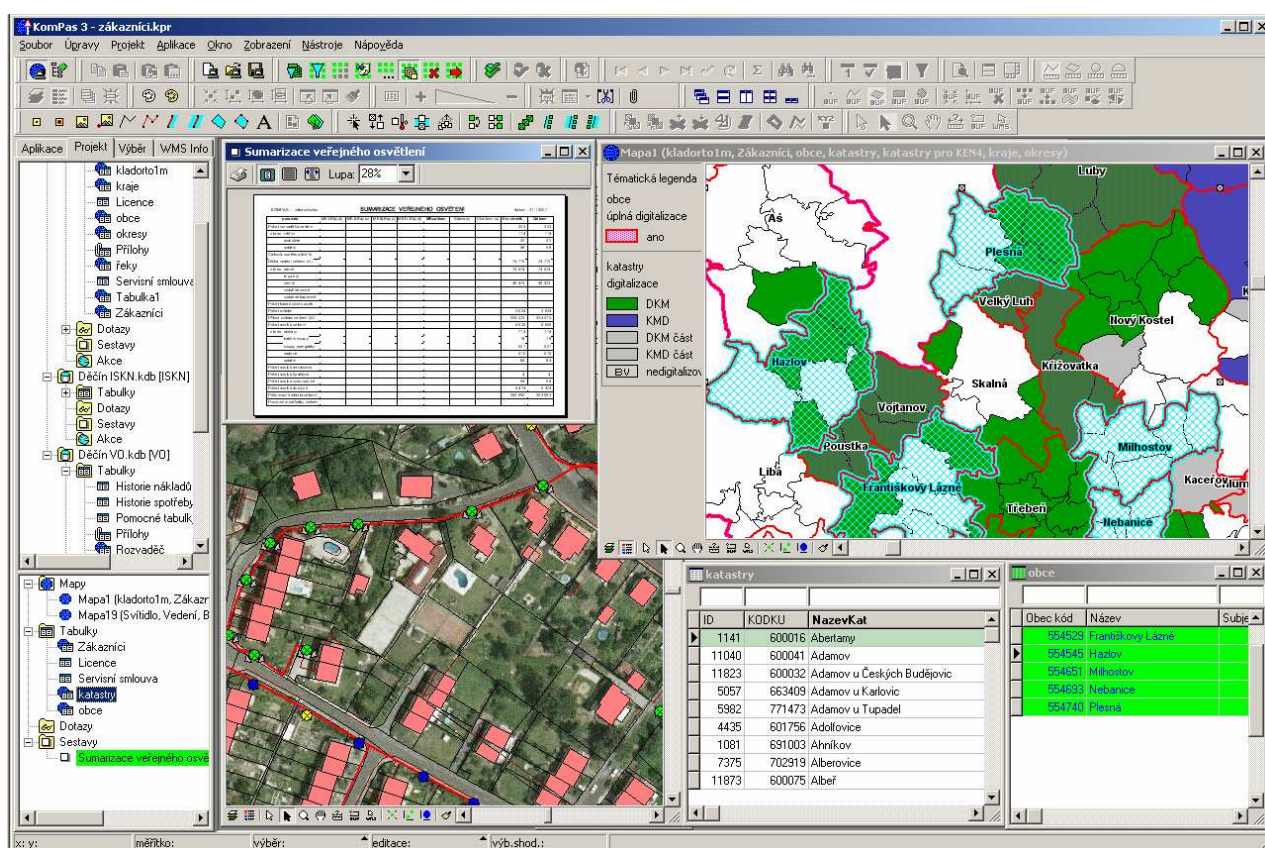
KomPas 3 - zákazníci.kpr

Soubor Úpravy Projekt Aplikace Okno Zobrazení Nástroje Nápověda

Aplikace Projekt Výběr WMS Info

kladorto1m
kraje
Licence
obce
okresy
Přílohy
řeky
Servisní smlouva
Tabulka1
Zákazníci
Dotazy
Sestavy
Akce
Děčín ISKN.kdb [ISKN]
Tabulky
Dotazy
Sestavy
Akce
Děčín VO.kdb [VO]
Tabulky
Historie nákladů
Historie spotřeby
Pomocné tabulk
Přílohy
Rozvaděč

Mapy
Mapa1 (kladorto1m, Zákazn
Mapa19 (Svítidlo, Vedení, B
Tabulky
Zákazníci
Licence
Servisní smlouva
katastry
obce
Dotazy
Sestavy
Sumarizace veřejného osvě

Sumarizace veřejného osvětlení

Lupa: 28%

SUMARIZACE VEŘEJNÉHO OSVĚTLENÍ

Mapa1 (kladorto1m, Zákazníci, obce, katastry, katastry pro KEN4, kraje, okresy)

Tématická legenda
obce
úplná digitalizace
ano
katastry
digitalizace
DKM
KMD
DKM část
KMD část
BV nedigitalizov

Aš
Luby
Plesná
Velký Luh
Nový Kostel
Hazlov
Křižovatka
Skalná
Vojtanov
Poustka
Libá
Františkovy Lázně
Milhostov
Třebeň
Nebanice
Kaceřov

katastry

| ID | KODKU | NazevKat |
|---|---|---|
| 1141 | 600016 | Abertamy |
| 11040 | 600041 | Adamov |
| 11823 | 600032 | Adamov u Českých Budějovic |
| 5057 | 663409 | Adamov u Karlovic |
| 5982 | 771473 | Adamov u Tupadel |
| 4435 | 601756 | Adolfovice |
| 1081 | 691003 | Ahníkov |
| 7375 | 702919 | Alberovice |
| 11873 | 600075 | Albeř |

obce

| Obec kód | Název | Subje |
|---|---|---|
| 554529 | Františkovy Lázně | |
| 554545 | Hazlov | |
| 554651 | Milhostov | |
| 554693 | Nebanice | |
| 554740 | Plesná | |

x: y: měřítko: výběr: editace: výb.shod.: